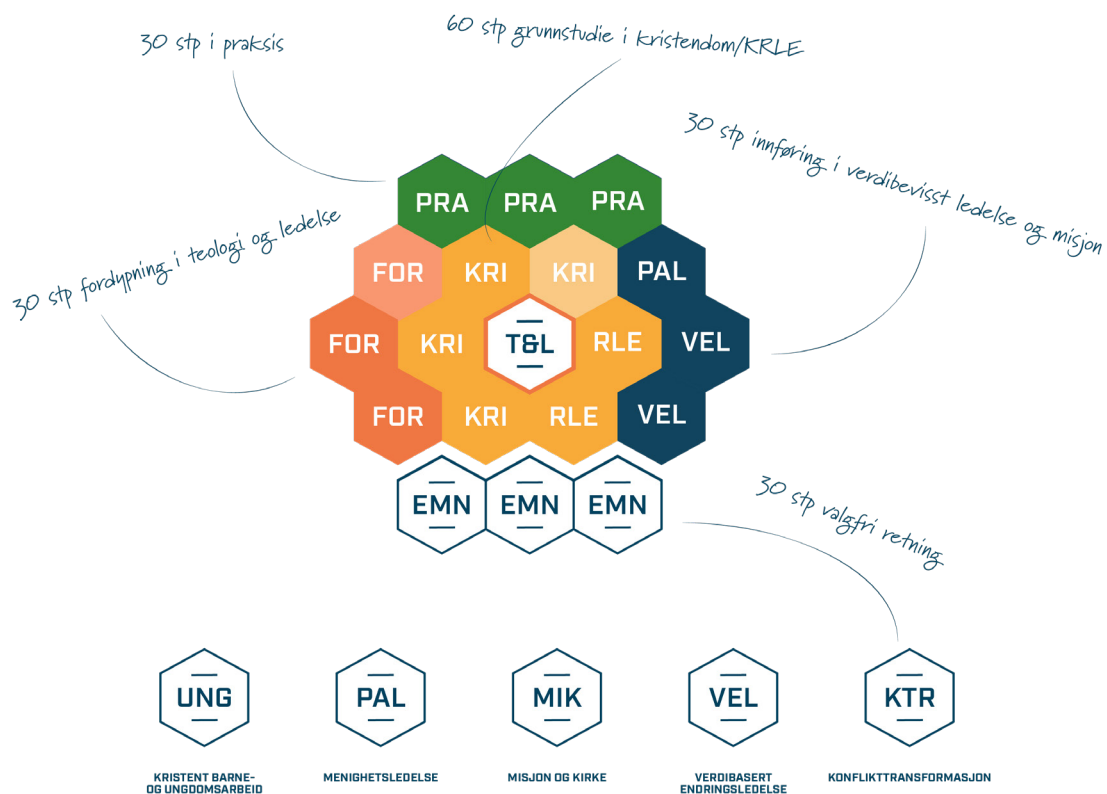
30 stp i praksis

60 stp grunnstudie i kristendom/KRLE

30 stp innføring i verdibevisst ledelse og misjon

30 stp fordypning i teologi og ledelse

PRA PRA PRA

FOR KRI KRI PAL

FOR KRI T&L RLE VEL

FOR KRI RLE VEL

EMN EMN EMN

30 stp valgfri retning

UNG
KRISTENT BARNE- OG UNGDOMSARBEID

PAL
MENIGHETSLEDELSE

MIK
MISJON OG KIRKE

VEL
VERDIBASERT ENDRINGSLEDELSE

KTR
KONFLIKTTRANSFORMASJON